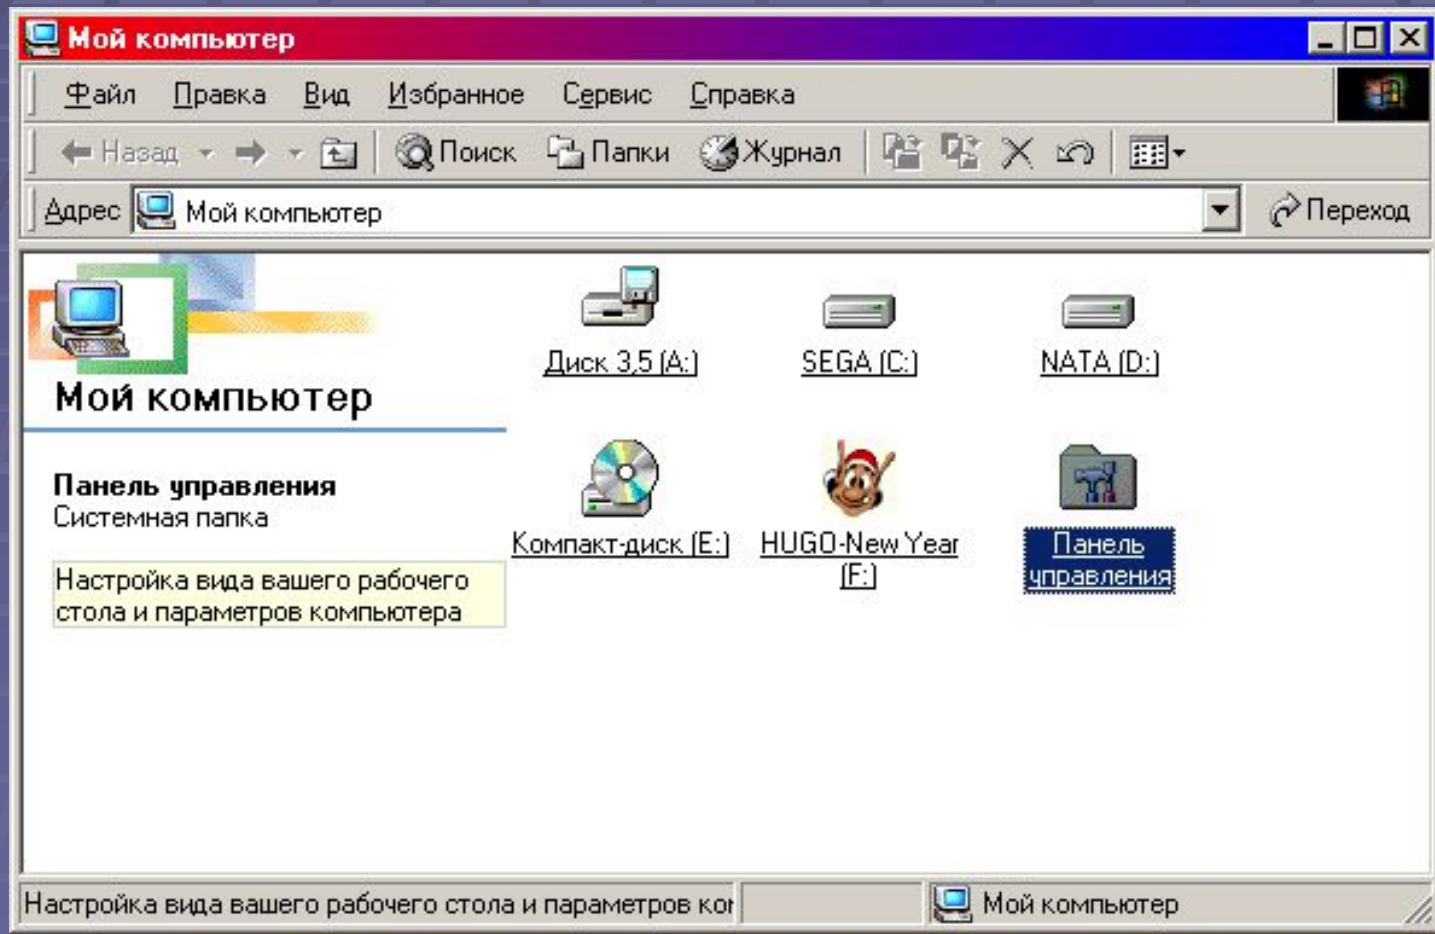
Мой компьютер

Файл Правка Вид Избранное Сервис Справка

Назад Поиск Папки Журнал

Адрес Мой компьютер Переход

Мой компьютер

Панель управления
Системная папка

Настройка вида вашего рабочего стола и параметров компьютера

Диск 3,5 (A:)
SEGA (C:)
NATA (D:)
Компакт-диск (E:)
HUGO-New Year (F:)
Панель управления

Настройка вида вашего рабочего стола и параметров ко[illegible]
Мой компьютер